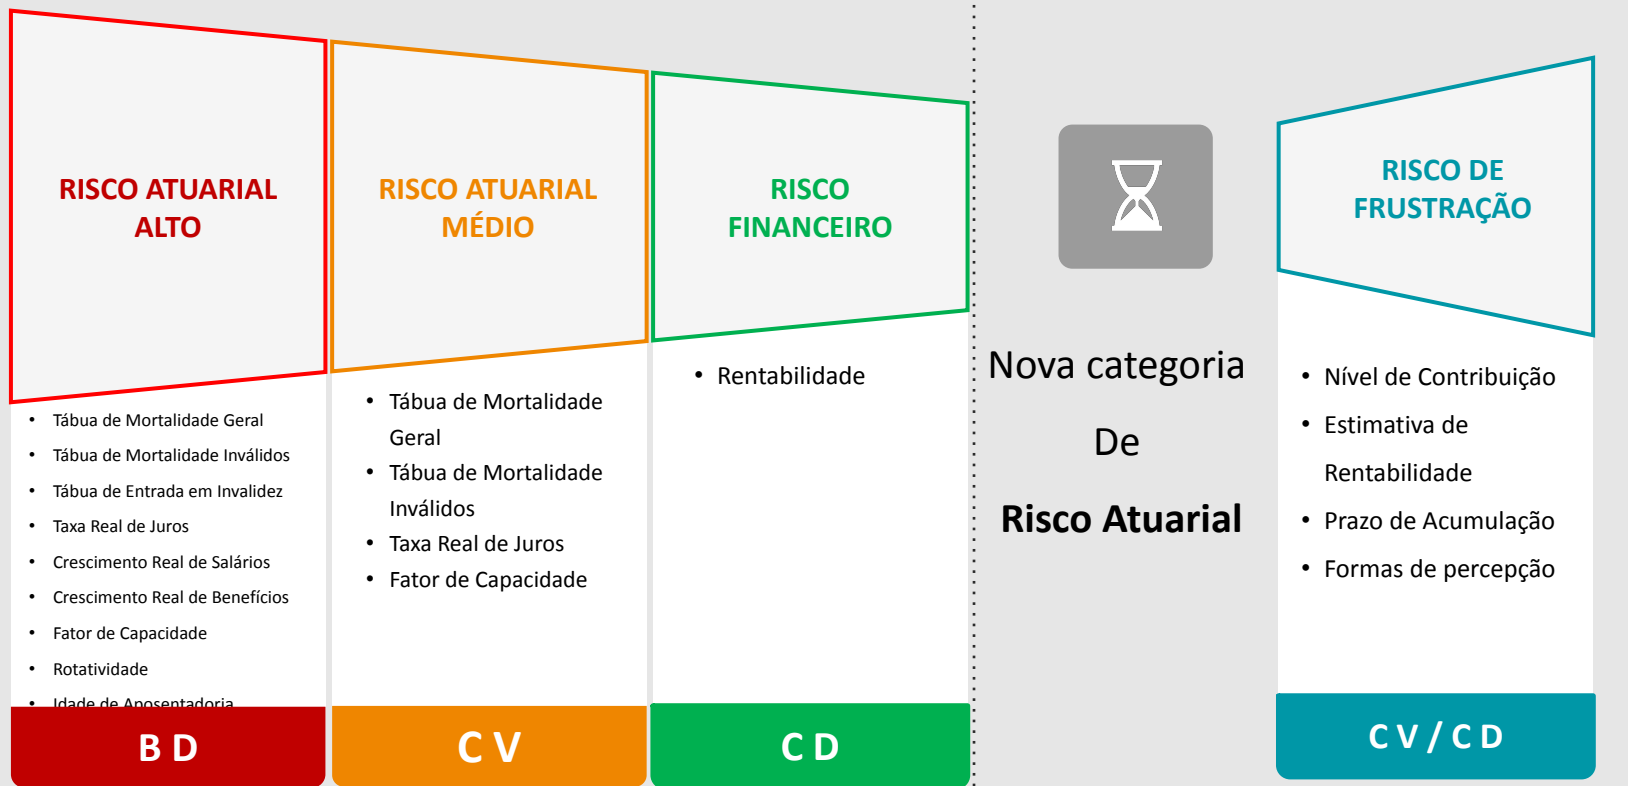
RISCO ATUARIAL ALTO

- Tábua de Mortalidade Geral
- Tábua de Mortalidade Inválidos
- Tábua de Entrada em Invalidez
- Taxa Real de Juros
- Crescimento Real de Salários
- Crescimento Real de Benefícios
- Fator de Capacidade
- Rotatividade
- Idade de Aposentadoria

B D

RISCO ATUARIAL MÉDIO

- Tábua de Mortalidade Geral
- Tábua de Mortalidade Inválidos
- Taxa Real de Juros
- Fator de Capacidade

C V

RISCO FINANCEIRO

- Rentabilidade

C D

Nova categoria

De

**Risco Atuarial**

RISCO DE FRUSTRAÇÃO

- Nível de Contribuição
- Estimativa de Rentabilidade
- Prazo de Acumulação
- Formas de percepção

C V / C D